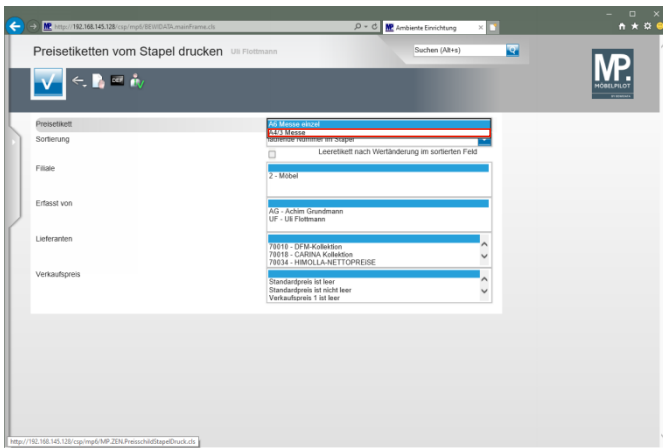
http://192.168.145.128/csp/mp6/BEWDATA.mainFrame.cls

Ambiente Einrichtung

Preisetiketten vom Stapel drucken Uli Flottmann

Suchen (Alt+s)

MP.
MÖBELPILOT

Preisetikett
A6 Messe einzel
A4/3 Messe

Sortierung
laufende Nummer im Stapel

Leeretikett nach Wertänderung im sortierten Feld

Filiale
2 - Möbel

Erfasst von
AG - Achim Grundmann
UF - Uli Flottmann

Lieferanten
70010 - DFM-Kollektion
70018 - CARINA Kollektion
70034 - HIMOLLA-NETTOPREISE

Verkaufspreis
Standardpreis ist leer
Standardpreis ist nicht leer
Verkaufspreis 1 ist leer

http://192.168.145.128/csp/mp6/MP.ZEN.PreisschildStapelDruck.cls